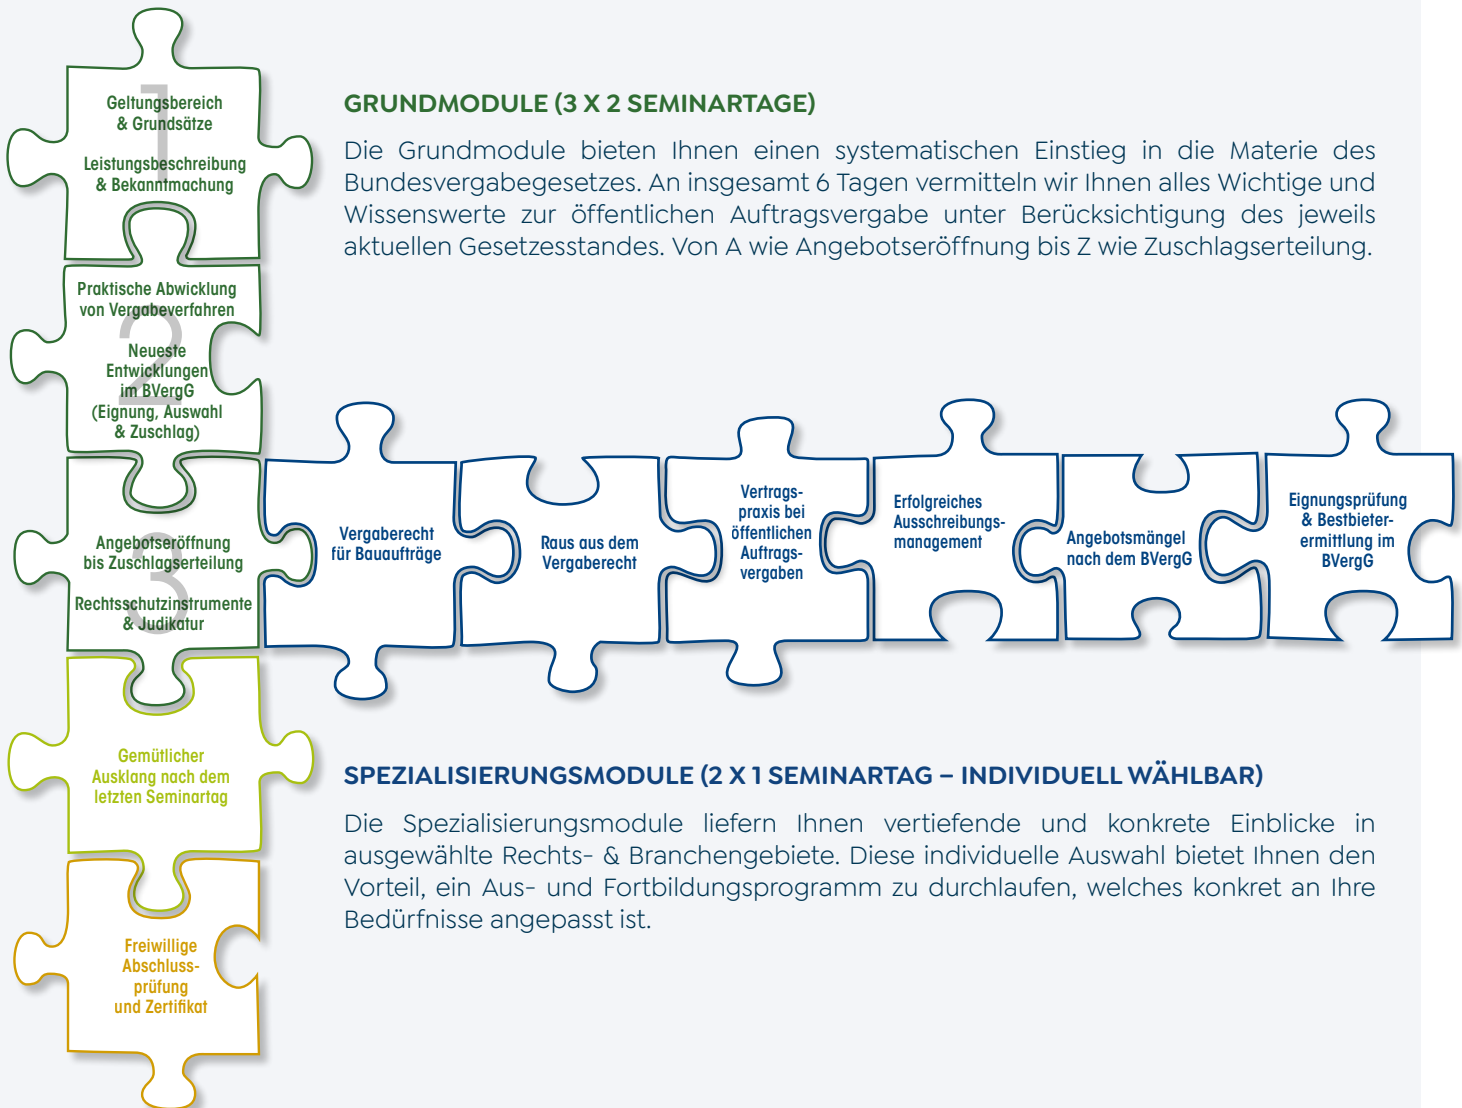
1
Geltungsbereich & Grundsätze

Leistungsbeschreibung & Bekanntmachung

GRUNDMODULE (3 X 2 SEMINARTAGE)

Die Grundmodule bieten Ihnen einen systematischen Einstieg in die Materie des Bundesvergabegesetzes. An insgesamt 6 Tagen vermitteln wir Ihnen alles Wichtige und Wissenswerte zur öffentlichen Auftragsvergabe unter Berücksichtigung des jeweils aktuellen Gesetzesstandes. Von A wie Angebotseröffnung bis Z wie Zuschlagserteilung.

2
Praktische Abwicklung von Vergabeverfahren

Neueste Entwicklungen im BVergG (Eignung, Auswahl & Zuschlag)

3
Angebotseröffnung bis Zuschlagserteilung

Rechtsschutzinstrumente & Judikatur

Vergaberecht für Bauaufträge

Raus aus dem Vergaberecht

Vertragspraxis bei öffentlichen Auftragsvergaben

Erfolgreiches Ausschreibungsmanagement

Angebotsmängel nach dem BVergG

Eignungsprüfung & Bestbieterermittlung im BVergG

Gemütlicher Ausklang nach dem letzten Seminartag

SPEZIALISIERUNGSMODULE (2 X 1 SEMINARTAG – INDIVIDUELL WÄHLBAR)

Die Spezialisierungsmodule liefern Ihnen vertiefende und konkrete Einblicke in ausgewählte Rechts- & Branchengebiete. Diese individuelle Auswahl bietet Ihnen den Vorteil, ein Aus- und Fortbildungsprogramm zu durchlaufen, welches konkret an Ihre Bedürfnisse angepasst ist.

Freiwillige Abschlussprüfung und Zertifikat